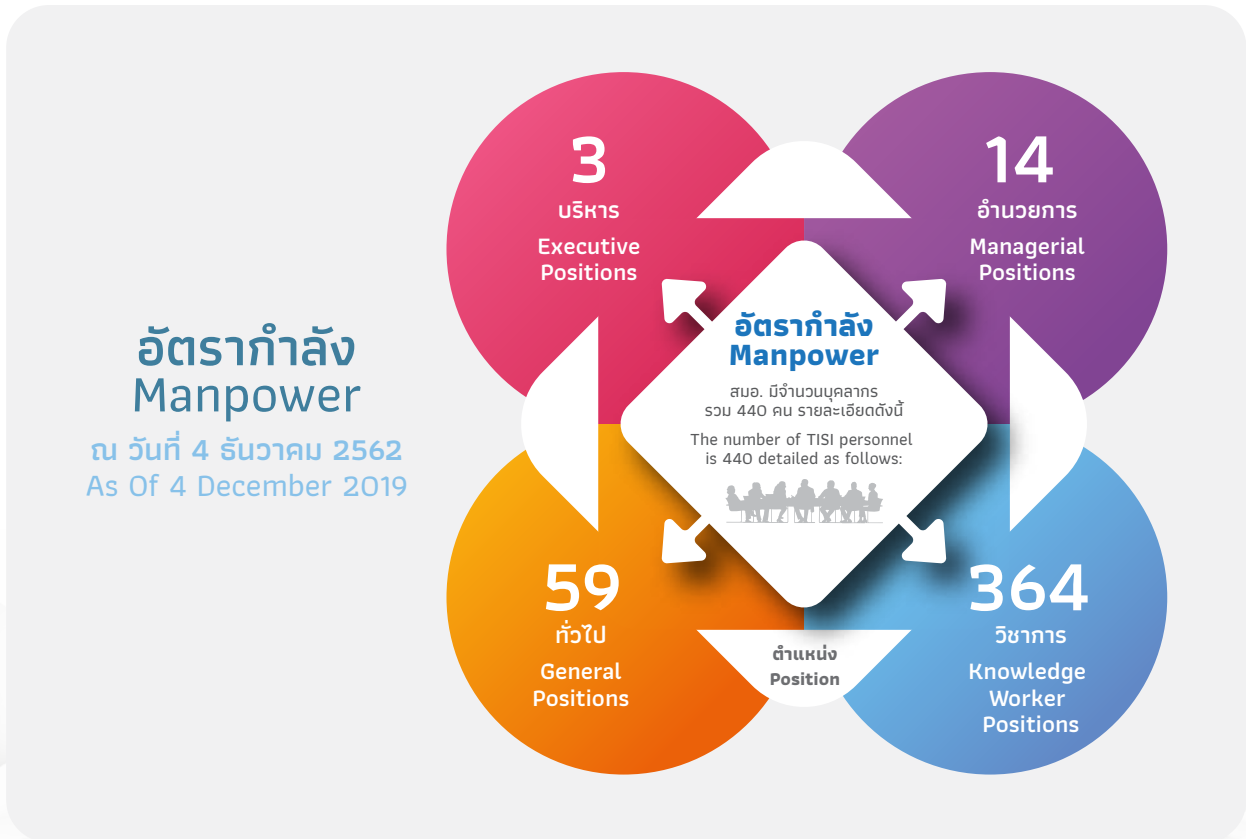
อัตรากำลัง
Manpower
ณ วันที่ 4 ธันวาคม 2562
As Of 4 December 2019

3
บริหาร
Executive Positions

14
อำนวยการ
Managerial Positions

อัตรากำลัง
Manpower
สมอ. มีจำนวนบุคลากร รวม 440 คน รายละเอียดดังนี้
The number of TISI personnel is 440 detailed as follows:

59
ทั่วไป
General Positions

364
วิชาการ
Knowledge Worker Positions

ตำแหน่ง
Position